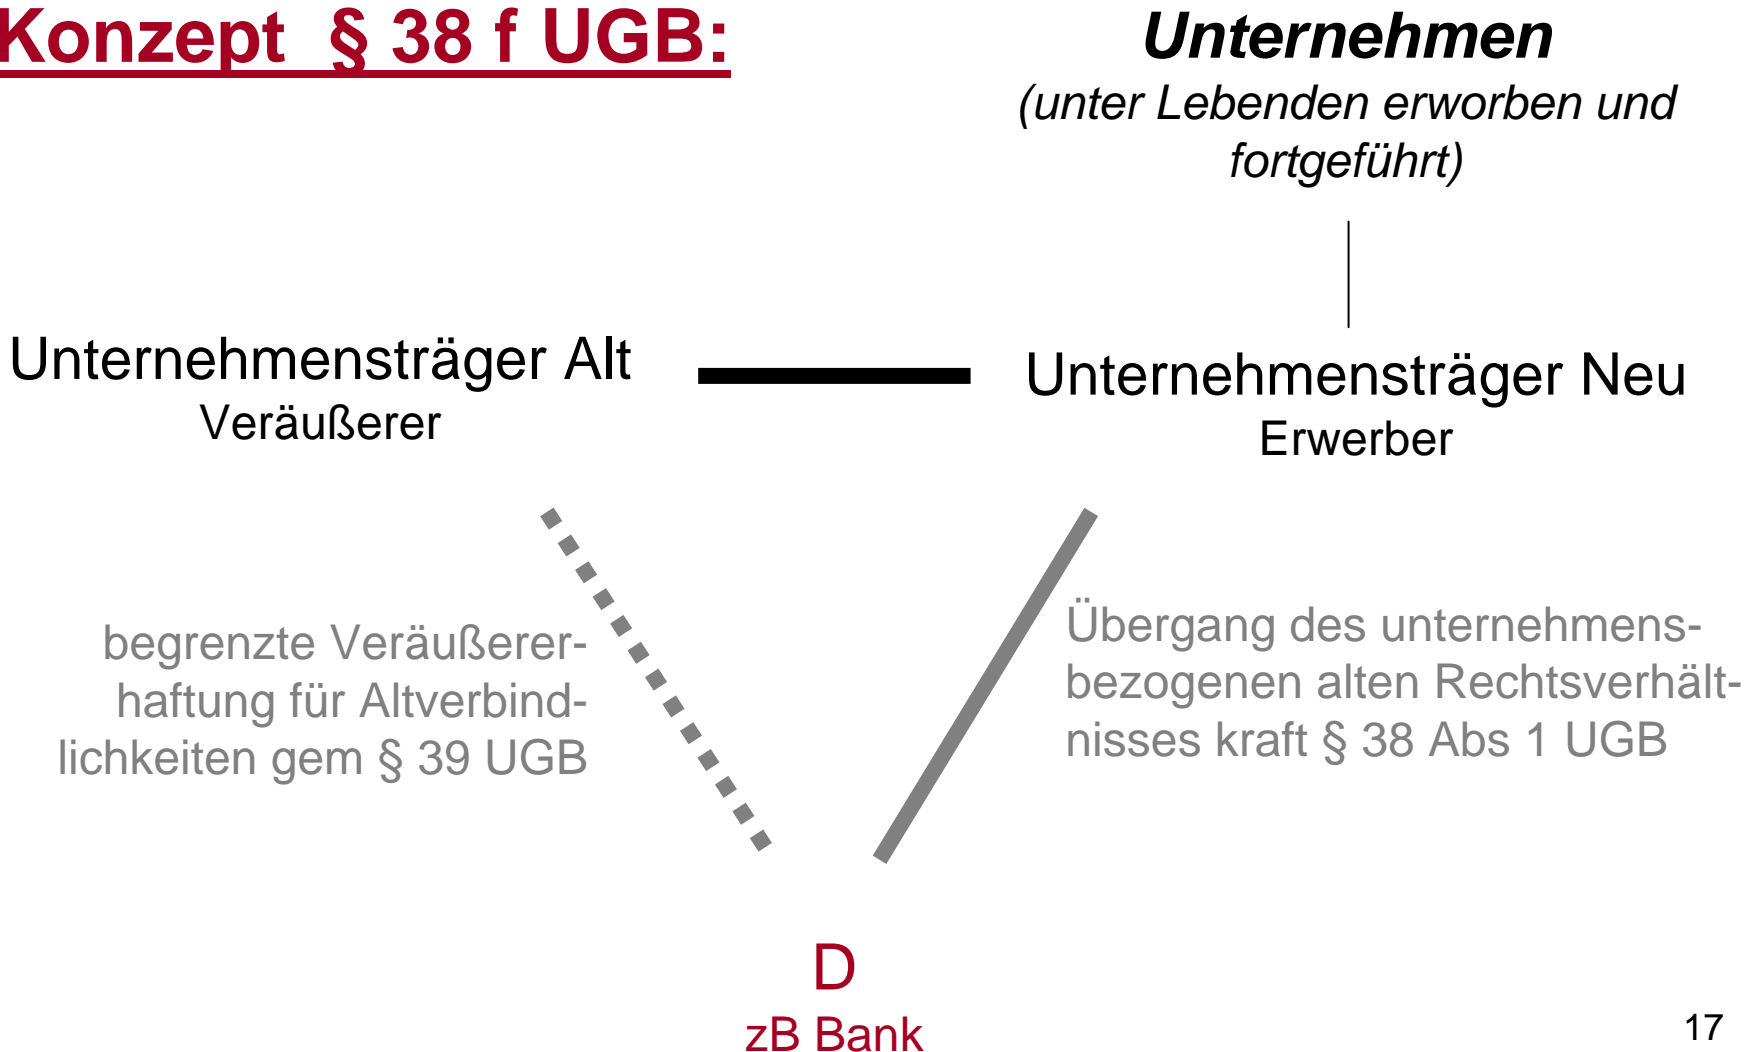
Konzept § 38 f UGB:

Unternehmen
(unter Lebenden erworben und fortgeführt)

Unternehmensträger Alt
Veräußerer

Unternehmensträger Neu
Erwerber

begrenzte Veräußererhaftung für Altverbindlichkeiten gem § 39 UGB

Übergang des unternehmensbezogenen alten Rechtsverhältnisses kraft § 38 Abs 1 UGB

D
zB Bank

17